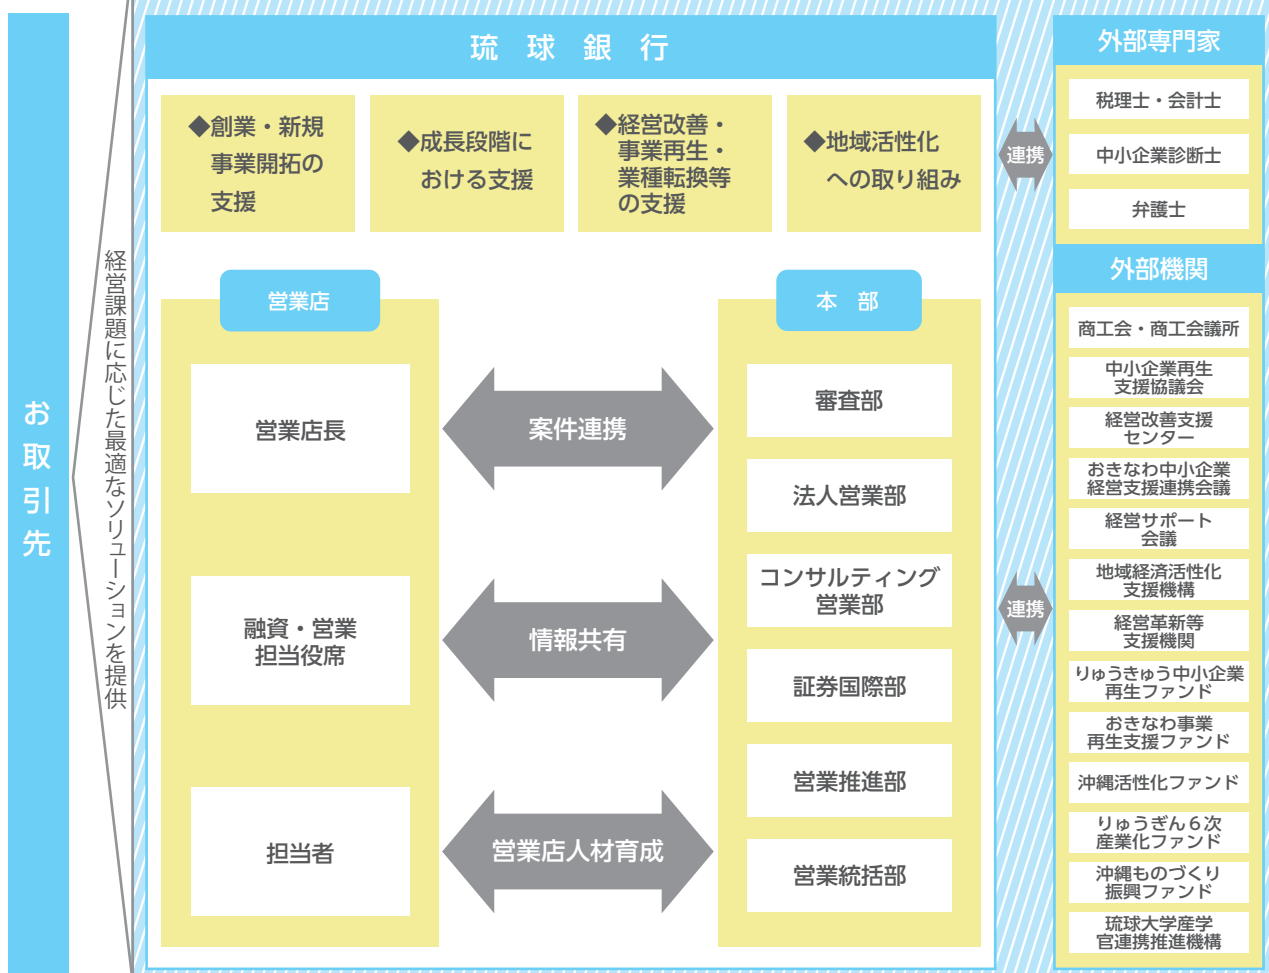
お取引先

経営課題に応じた最適なソリューションを提供

琉 球 銀 行

◆創業・新規事業開拓の支援

◆成長段階における支援

◆経営改善・事業再生・業種転換等の支援

◆地域活性化への取り組み

営業店

営業店長

融資・営業担当役席

担当者

案件連携

情報共有

営業店人材育成

本 部

審査部

法人営業部

コンサルティング営業部

証券国際部

営業推進部

営業統括部

連携

連携

外部専門家

税理士・会計士

中小企業診断士

弁護士

外部機関

商工会・商工会議所

中小企業再生支援協議会

経営改善支援センター

おきなわ中小企業経営支援連携会議

経営サポート会議

地域経済活性化支援機構

経営革新等支援機関

りゅうきゅう中小企業再生ファンド

おきなわ事業再生支援ファンド

沖縄活性化ファンド

りゅうぎん６次産業化ファンド

沖縄ものづくり振興ファンド

琉球大学産学官連携推進機構